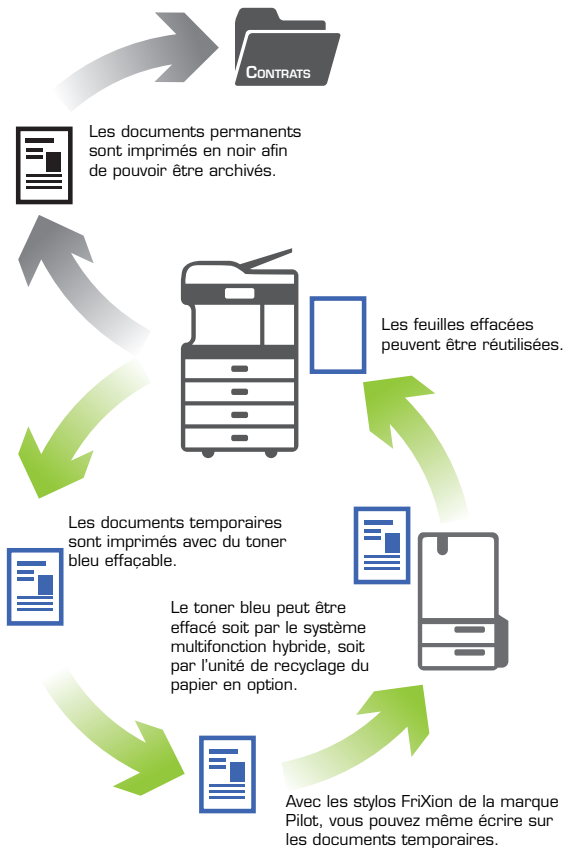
CONTRATS

Les documents permanents sont imprimés en noir afin de pouvoir être archivés.

Les feuilles effacées peuvent être réutilisées.

Les documents temporaires sont imprimés avec du toner bleu effaçable.

Le toner bleu peut être effacé soit par le système multifonction hybride, soit par l'unité de recyclage du papier en option.

Avec les stylos FriXion de la marque Pilot, vous pouvez même écrire sur les documents temporaires.